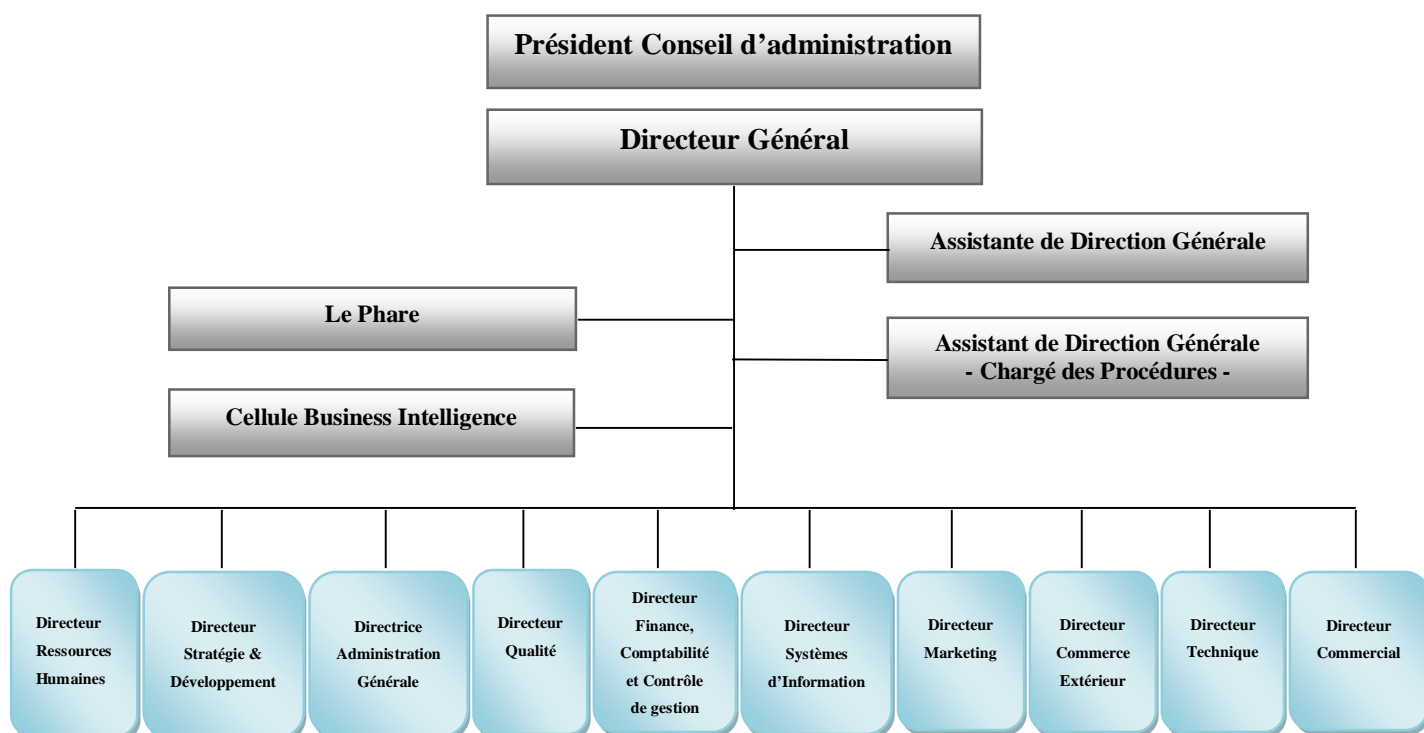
Président Conseil d'administration

Directeur Général

Assistante de Direction Générale

Le Phare

Assistant de Direction Générale
- Chargé des Procédures -

Cellule Business Intelligence

Directeur Ressources Humaines

Directeur Stratégie & Développement

Directrice Administration Générale

Directeur Qualité

Directeur Finance, Comptabilité et Contrôle de gestion

Directeur Systèmes d'Information

Directeur Marketing

Directeur Commerce Extérieur

Directeur Technique

Directeur Commercial